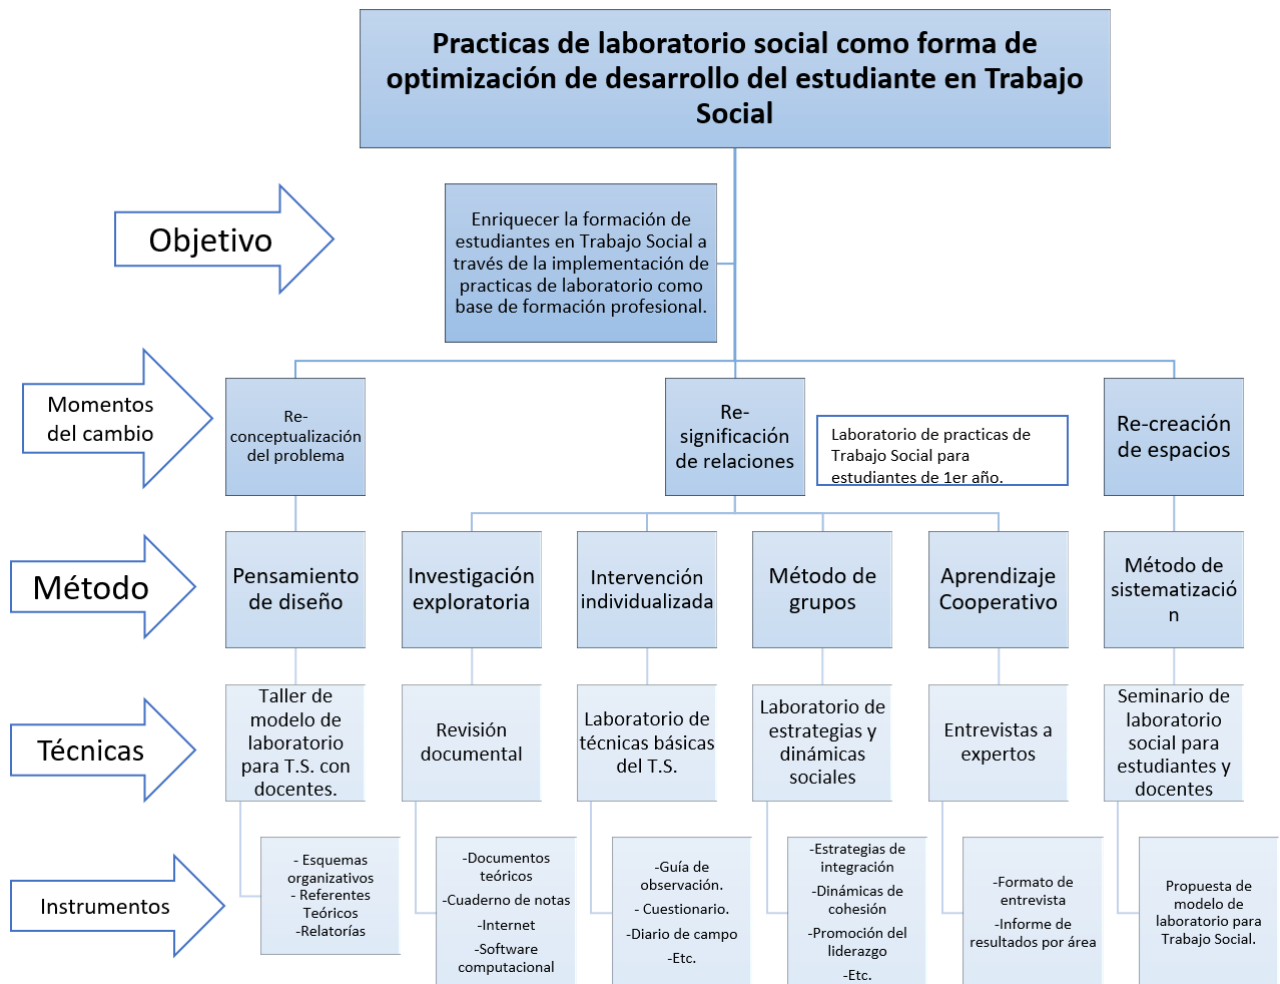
Practicas de laboratorio social como forma de optimización de desarrollo del estudiante en Trabajo Social

Objetivo

Enriquecer la formación de estudiantes en Trabajo Social a través de la implementación de practicas de laboratorio como base de formación profesional.

Momentos del cambio

Re-conceptualización del problema

Re-significación de relaciones

Laboratorio de practicas de Trabajo Social para estudiantes de 1er año.

Re-creación de espacios

Método

Pensamiento de diseño

Investigación exploratoria

Intervención individualizada

Método de grupos

Aprendizaje Cooperativo

Método de sistematización

Técnicas

Taller de modelo de laboratorio para T.S. con docentes.

Revisión documental

Laboratorio de técnicas básicas del T.S.

Laboratorio de estrategias y dinámicas sociales

Entrevistas a expertos

Seminario de laboratorio social para estudiantes y docentes

Instrumentos

- Esquemas organizativos
- Referentes Teóricos
-Relatorías

-Documentos teóricos
-Cuaderno de notas
-Internet
-Software computacional

-Guía de observación.
- Cuestionario.
-Diario de campo
-Etc.

-Estrategias de integración
-Dinámicas de cohesión
-Promoción del liderazgo
-Etc.

-Formato de entrevista
-Informe de resultados por área

Propuesta de modelo de laboratorio para Trabajo Social.